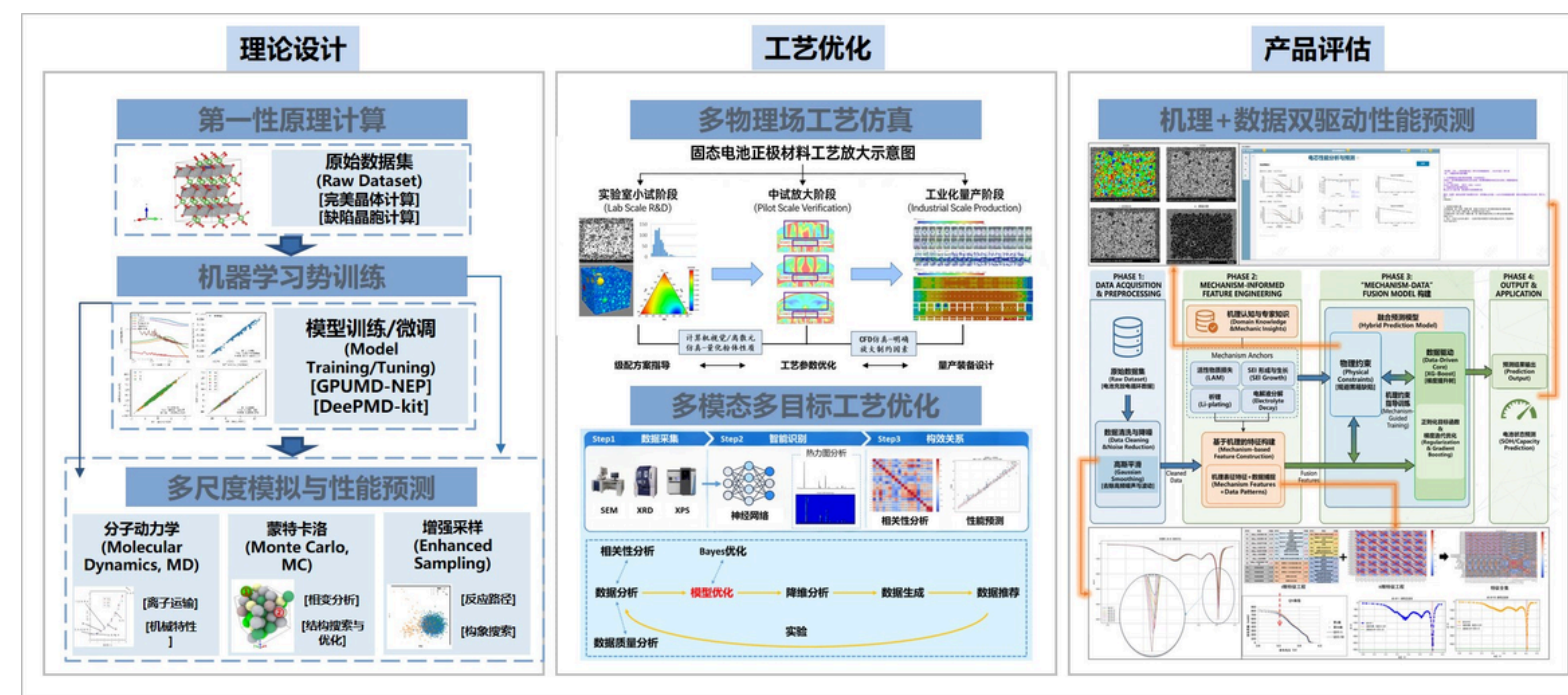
理论设计

第一性原理计算

原始数据集
(Raw Dataset)
[完美晶体计算]
[缺陷晶胞计算]

机器学习势训练

模型训练/微调
(Model Training/Tuning)
[GPUMD-NEP]
[DeePMD-kit]

多尺度模拟与性能预测

分子动力学
(Molecular Dynamics, MD)
[离子运输]
[机械特性]

蒙特卡洛
(Monte Carlo, MC)
[相变分析]
[结构搜索与优化]

增强采样
(Enhanced Sampling)
[反应路径]
[构象搜索]

工艺优化

多物理场工艺仿真

固态电池正极材料工艺放大示意图

实验室小试阶段
(Lab Scale R&D)

中试放大阶段
(Pilot Scale Verification)

工业化量产阶段
(Industrial Scale Production)

计算机视觉/离散元仿真-量化粉体性质

CFD仿真-明确放大制约因素

级配方案指导

工艺参数优化

量产装备设计

多模态多目标工艺优化

Step1 数据采集

Step2 智能识别

Step3 构效关系

SEM XRD XPS

神经网络

热力图分析

相关性分析

性能预测

相关性分析

Bayes优化

数据分析

模型优化

降维分析

数据生成

数据推荐

实验

数据质量分析

产品评估

机理+数据双驱动性能预测

PHASE 1:
DATA ACQUISITION & PREPROCESSING

PHASE 2:
MECHANISM-INFORMED FEATURE ENGINEERING

PHASE 3:
"MECHANISM-DATA" FUSION MODEL 构建

PHASE 4:
OUTPUT & APPLICATION

原始数据集
(Raw Dataset)

数据清洗与降噪
(Data Cleaning &Noise Reduction)

高斯平滑
(Gaussian Smoothing)

机理认知与专家知识
(Domain Knowledge &Mechanic Insights)

Mechanism Anchors

活性物质损失
(LAM)

SEI 形成与生长
(SEI Growth)

析锂
(Li-plating)

电解液分解
(Electrolyte Decay)

基于机理的特征构建
(Mechanism-based Feature Construction)

机理表征特征+数据模式
(Mechanism Features +Data Patterns)

Cleaned Data

Fusion Features

融合预测模型
(Hybrid Prediction Model)

物理约束
(Physical Constraints)

数据驱动
(Data-Driven Core)
[XG-Boost]

机理引导训练
(Mechanism-Guided Training)

正则化目标函数 & 梯度提升优化
(Regularization & Gradient Boosting)

预测结果输出
(Prediction Output)

电池状态预测
(SOH/Capacity Prediction)